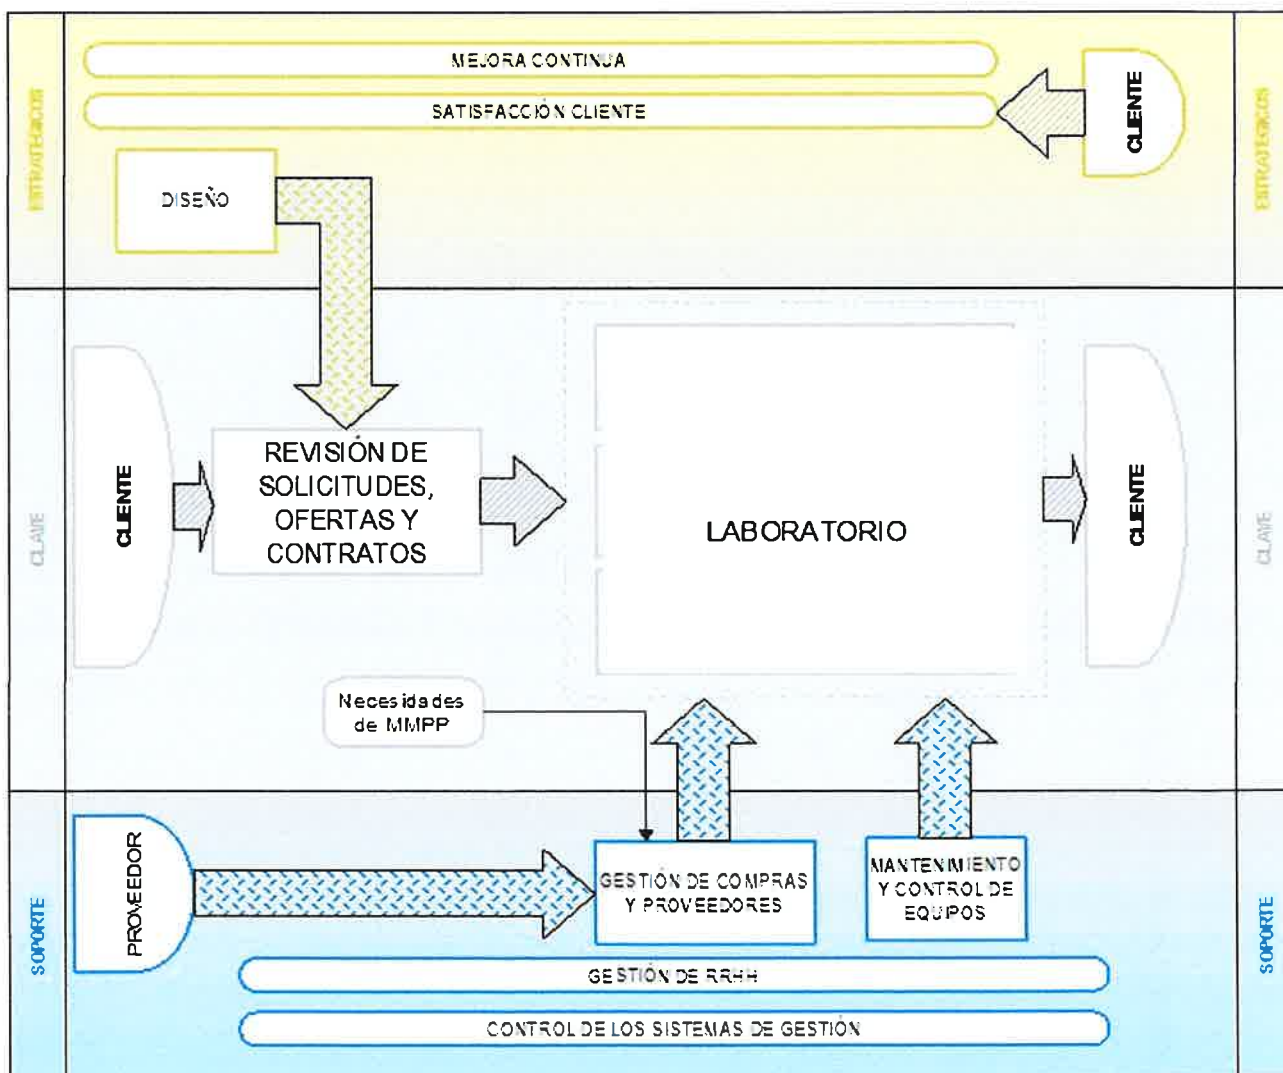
ESTRATÉGICOS

MEJORA CONTINUA

SATISFACCIÓN CLIENTE

CLIENTE

ESTRATÉGICOS

DISEÑO

CLAVE

CLIENTE

REVISIÓN DE SOLICITUDES, OFERTAS Y CONTRATOS

LABORATORIO

CLIENTE

CLAVE

Necesidades de MMPP

SOPORTE

PROVEEDOR

GESTIÓN DE COMPRAS Y PROVEEDORES

MANTENIMIENTO Y CONTROL DE EQUIPOS

SOPORTE

GESTIÓN DE RRHH

CONTROL DE LOS SISTEMAS DE GESTIÓN